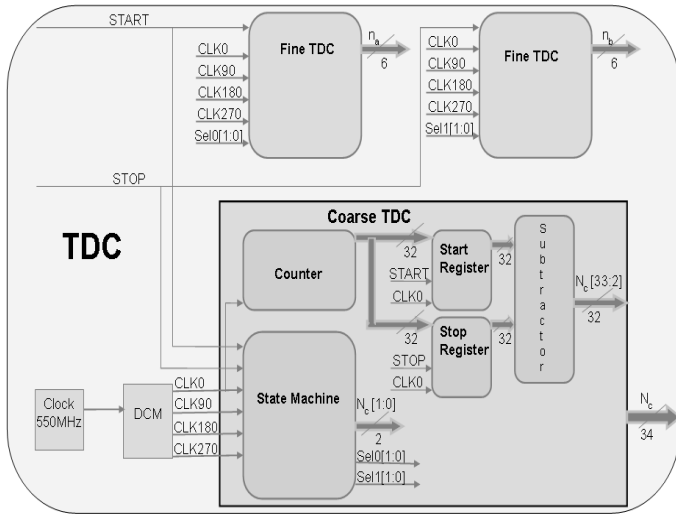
START

CLK0
CLK90
CLK180
CLK270
Sel0[1:0]

Fine TDC

$n_a$
6

CLK0
CLK90
CLK180
CLK270
Sel1[1:0]

Fine TDC

$n_b$
6

STOP

TDC

Coarse TDC

Counter

32

Start Register
START
CLK0
32

32

Stop Register
STOP
CLK0
32

Subtractor

$N_c$ [33:2]
32

Clock 550MHz

DCM

CLK0
CLK90
CLK180
CLK270

State Machine

$N_c$ [1:0]
2
Sel0[1:0]
Sel1[1:0]

$N_c$
34